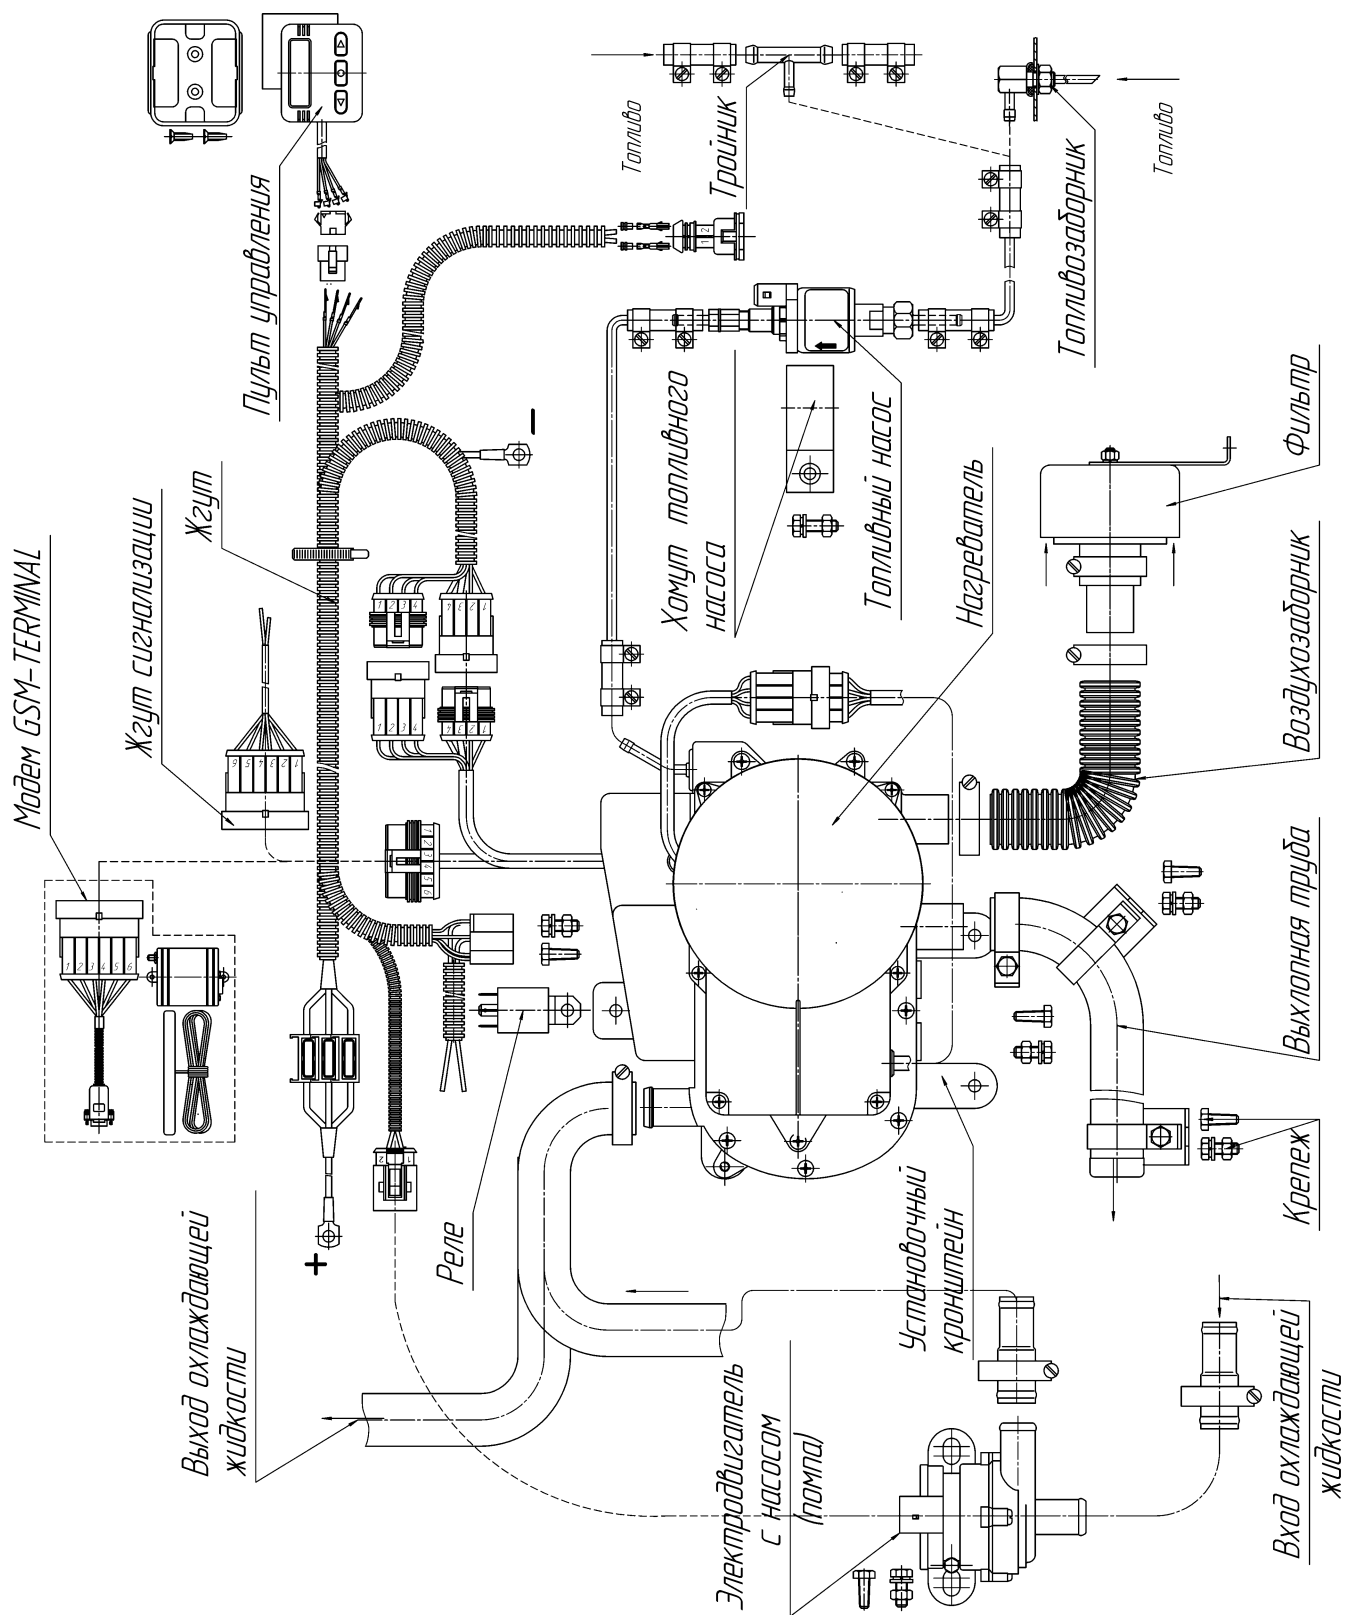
Модем GSM-TERMINAL

Жгут сигнализации

Жгут

Пульт управления

Топливо

Тройник

Топливо

Топливозаборник

Хомут топливного насоса

Топливный насос

Нагреватель

Фильтр

Воздухозаборник

Выхлопная труба

Крепеж

Установочный кронштейн

Реле

Выход охлаждающей жидкости

Электродвигатель с насосом (помпа)

Вход охлаждающей жидкости

+

–